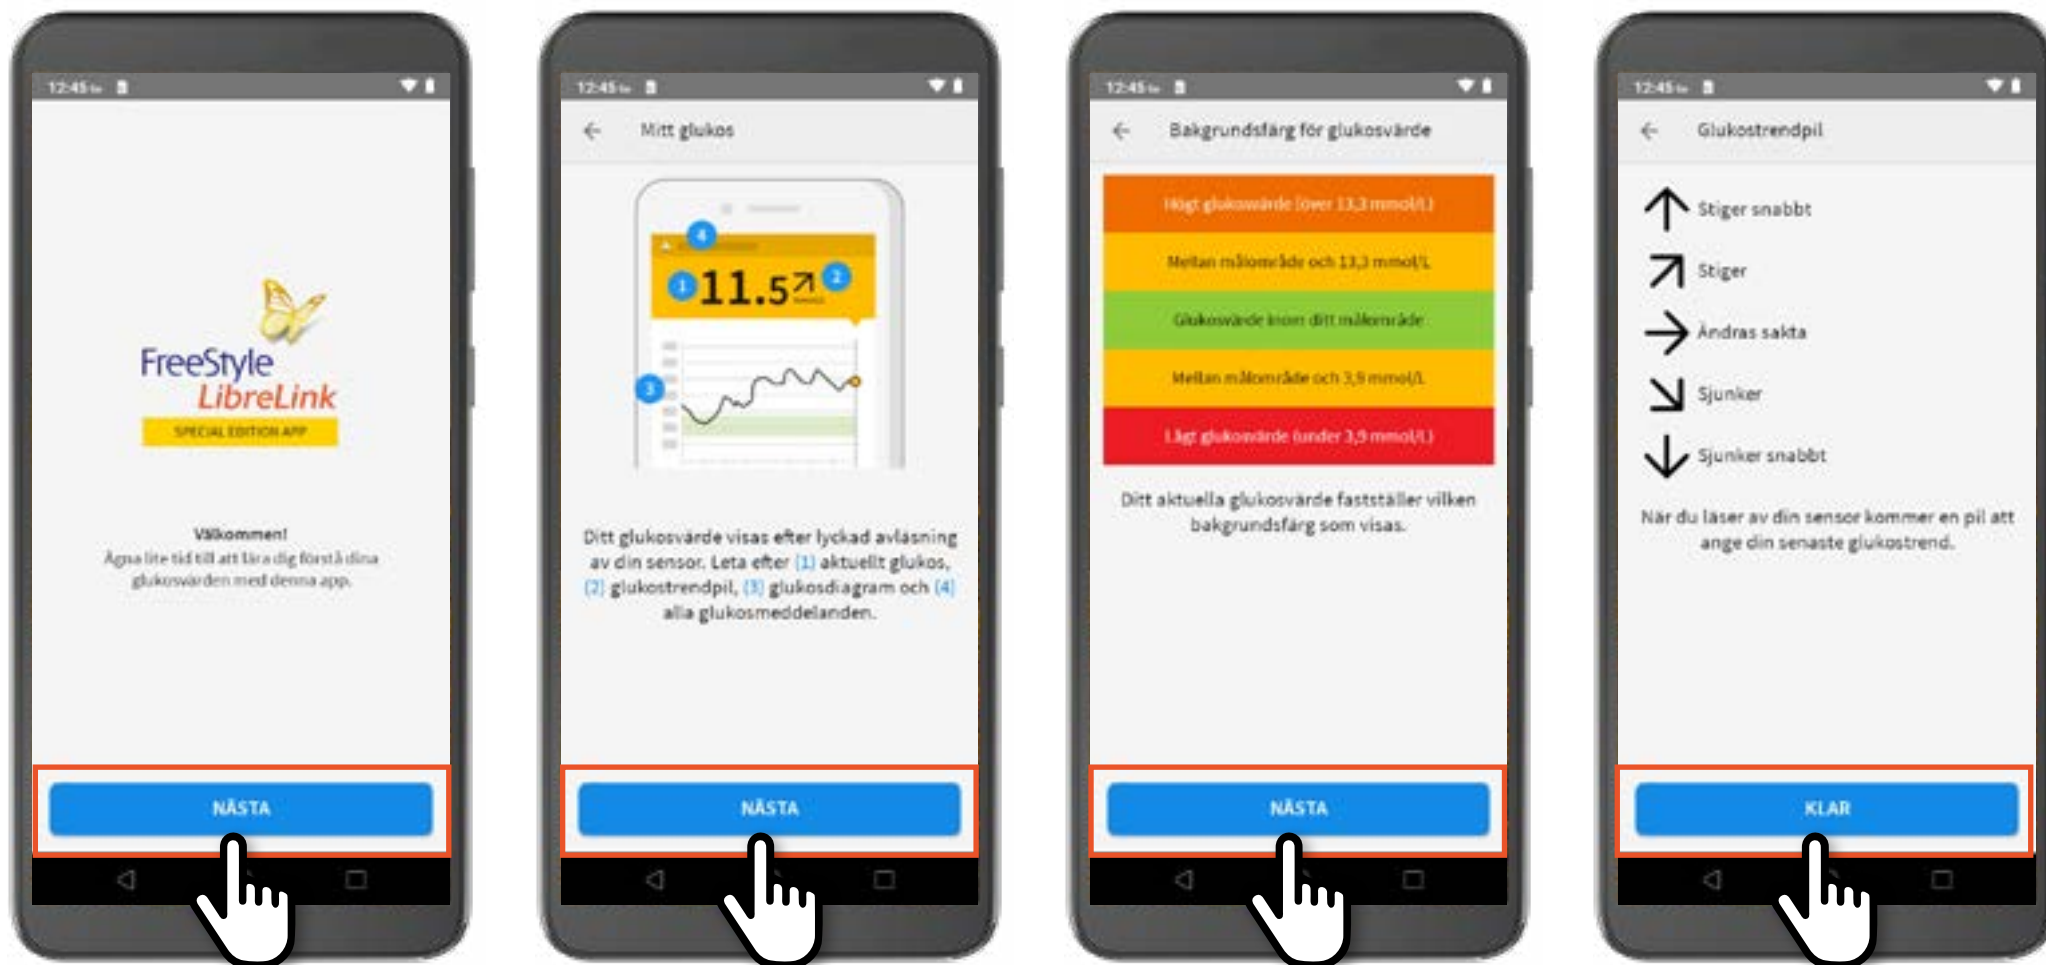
12:45

FreeStyle LibreLink
SPECIAL EDITION APP

Välkommen!
Ägna lite tid till att lära dig förstå dina glukosvärden med denna app.

NÄSTA

12:45

Mitt glukos

4
1 11.5 2
3

Ditt glukosvärde visas efter lyckad avläsning av din sensor. Leta efter [1] aktuellt glukos, [2] glukostrendpil, [3] glukosdiagram och [4] alla glukosmeddelanden.

NÄSTA

12:45

Bakgrundsfärg för glukosvärde

Högt glukosvärde (över 13,3 mmol/L)
Mellan målområde och 13,3 mmol/L
Glukosvärde inom ditt målområde
Mellan målområde och 3,9 mmol/L
Lågt glukosvärde (under 3,9 mmol/L)

Ditt aktuella glukosvärde fastställer vilken bakgrundsfärg som visas.

NÄSTA

12:45

Glukostrendpil

Stiger snabbt
Stiger
Ändras sakta
Sjunker
Sjunker snabbt

När du läser av din sensor kommer en pil att ange din senaste glukostrend.

KLAR